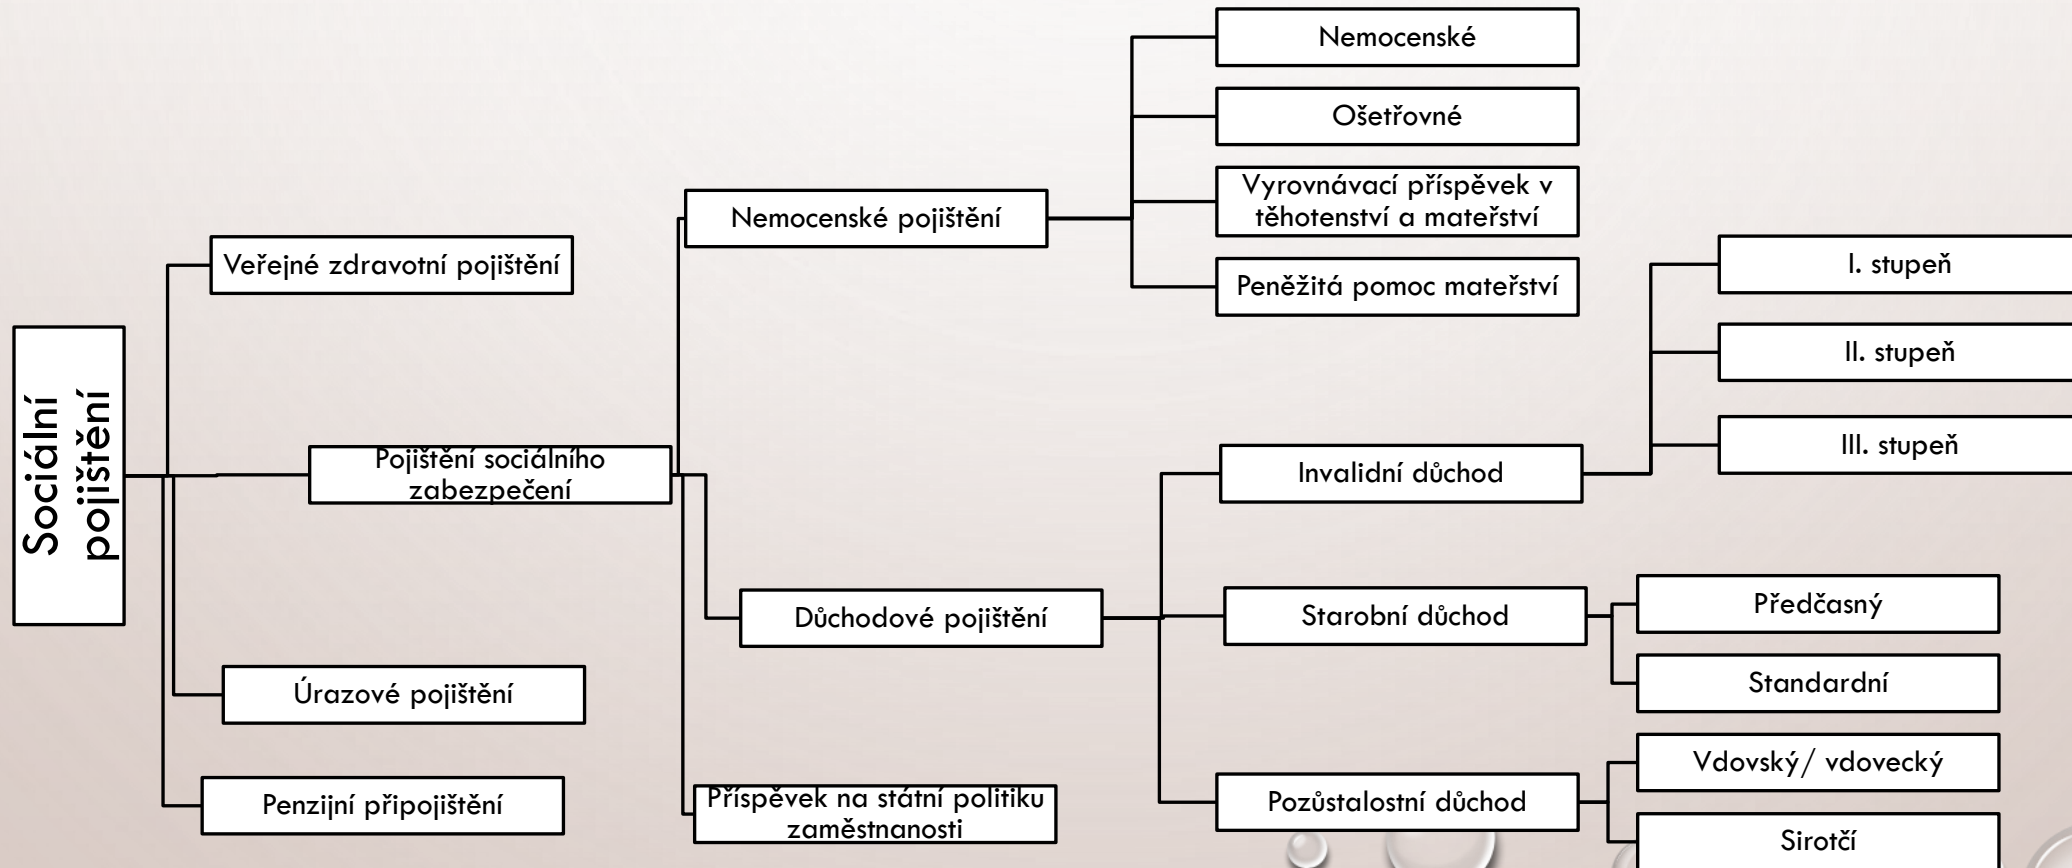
Sociální pojištění

Veřejné zdravotní pojištění

Pojištění sociálního zabezpečení

Úrazové pojištění

Penzijní připojištění

Nemocenské pojištění

Důchodové pojištění

Příspěvek na státní politiku zaměstnanosti

Nemocenské

Ošetřovné

Vyrovnávací příspěvek v těhotenství a mateřství

Peněžitá pomoc mateřství

Invalidní důchod

Starobní důchod

Pozůstalostní důchod

I. stupeň

II. stupeň

III. stupeň

Předčasný

Standardní

Vdovský/ vdovecký

Sirotčí